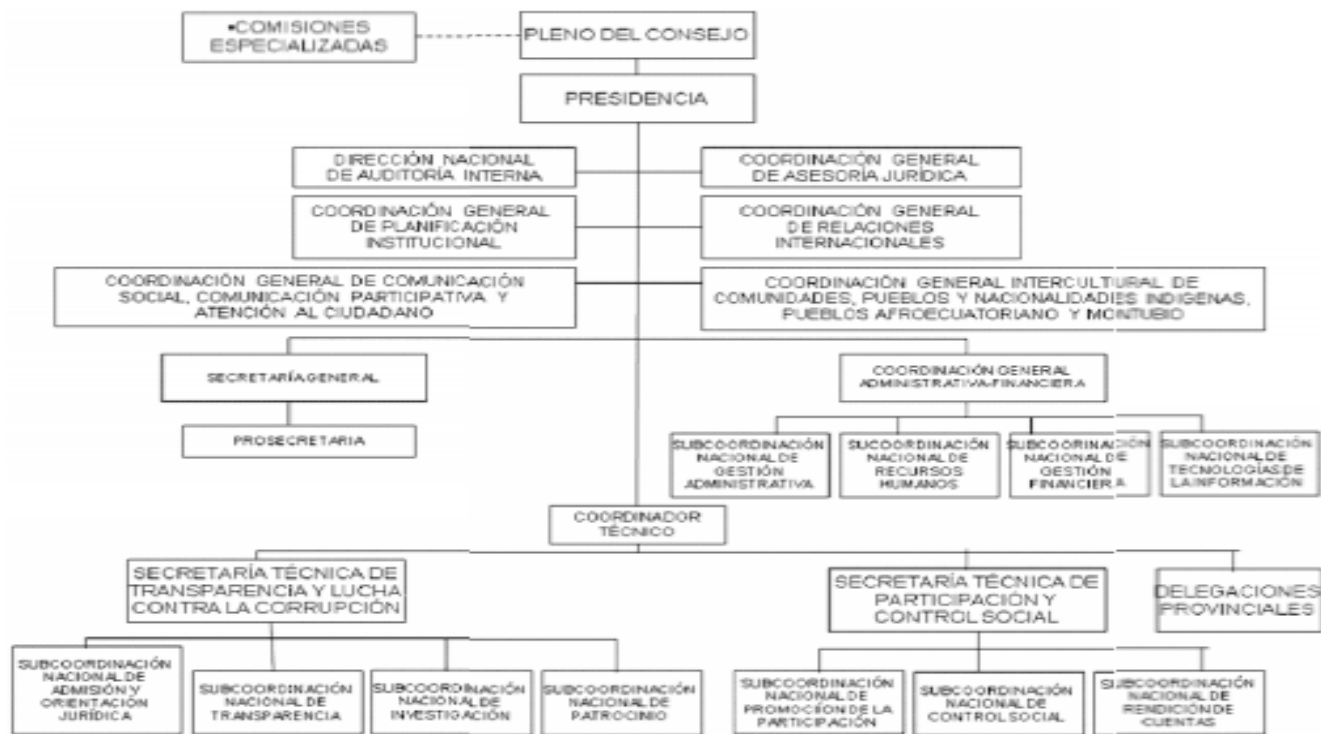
•COMISIONES ESPECIALIZADAS

PLENO DEL CONSEJO

PRESIDENCIA

DIRECCIÓN NACIONAL DE AUDITORÍA INTERNA

COORDINACIÓN GENERAL DE ASESORÍA JURÍDICA

COORDINACIÓN GENERAL DE PLANIFICACIÓN INSTITUCIONAL

COORDINACIÓN GENERAL DE RELACIONES INTERNACIONALES

COORDINACIÓN GENERAL DE COMUNICACIÓN SOCIAL, COMUNICACIÓN PARTICIPATIVA Y ATENCIÓN AL CIUDADANO

COORDINACIÓN GENERAL INTERCULTURAL DE COMUNIDADES, PUEBLOS Y NACIONALIDADES INDIGENAS, PUEBLOS AFROECUATORIANO Y MONTUBIO

SECRETARÍA GENERAL

PROSECRETARIA

COORDINACIÓN GENERAL ADMINISTRATIVA-FINANCIERA

SUBCOORDINACIÓN NACIONAL DE GESTIÓN ADMINISTRATIVA

SUCOORDINACIÓN NACIONAL DE RECURSOS HUMANOS

SUBCOORINACIÓN NACIONAL DE GESTIÓN FINANCIERA

SUBCOORDINACIÓN NACIONAL DE TECNOLOGÍAS DE LA INFORMACIÓN

COORDINADOR TÉCNICO

SECRETARÍA TÉCNICA DE TRANSPARENCIA Y LUCHA CONTRA LA CORRUPCIÓN

SECRETARÍA TÉCNICA DE PARTICIPACIÓN Y CONTROL SOCIAL

DELEGACIONES PROVINCIALES

SUBCOORDINACIÓN NACIONAL DE ADMISIÓN Y ORIENTACIÓN JURÍDICA

SUBCOORDINACIÓN NACIONAL DE TRANSPARENCIA

SUBCOORDINACIÓN NACIONAL DE INVESTIGACIÓN

SUBCOORDINACIÓN NACIONAL DE PATROCINIO

SUBCOORDINACIÓN NACIONAL DE PROMOCIÓN DE LA PARTICIPACIÓN

SUBCOORDINACIÓN NACIONAL DE CONTROL SOCIAL

SUBCOORDINACIÓN NACIONAL DE RENDICIÓN DE CUENTAS